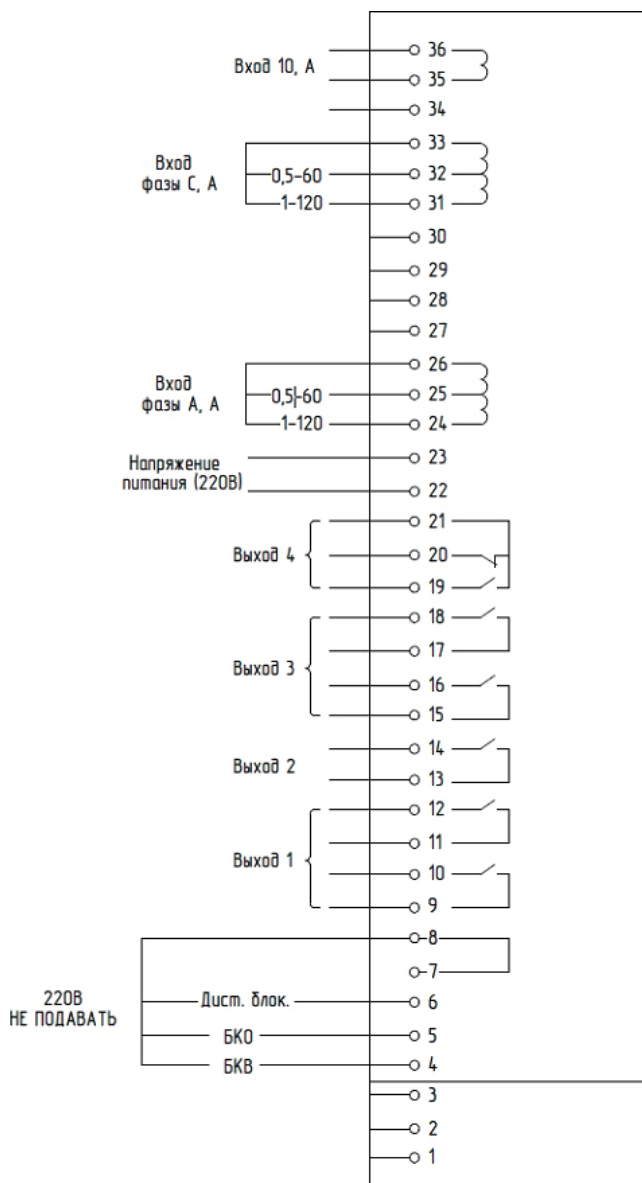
Вход 10, А
36
35
34
Вход фазы С, А
0,5–60
1–120
33
32
31
30
29
28
27
Вход фазы А, А
0,5–60
1–120
26
25
24
Напряжение питания (220В)
23
22
Выход 4
21
20
19
Выход 3
18
17
16
15
Выход 2
14
13
Выход 1
12
11
10
9
8
7
220В НЕ ПОДАВАТЬ
Дист. блок.
6
БКО
5
БКВ
4
3
2
1